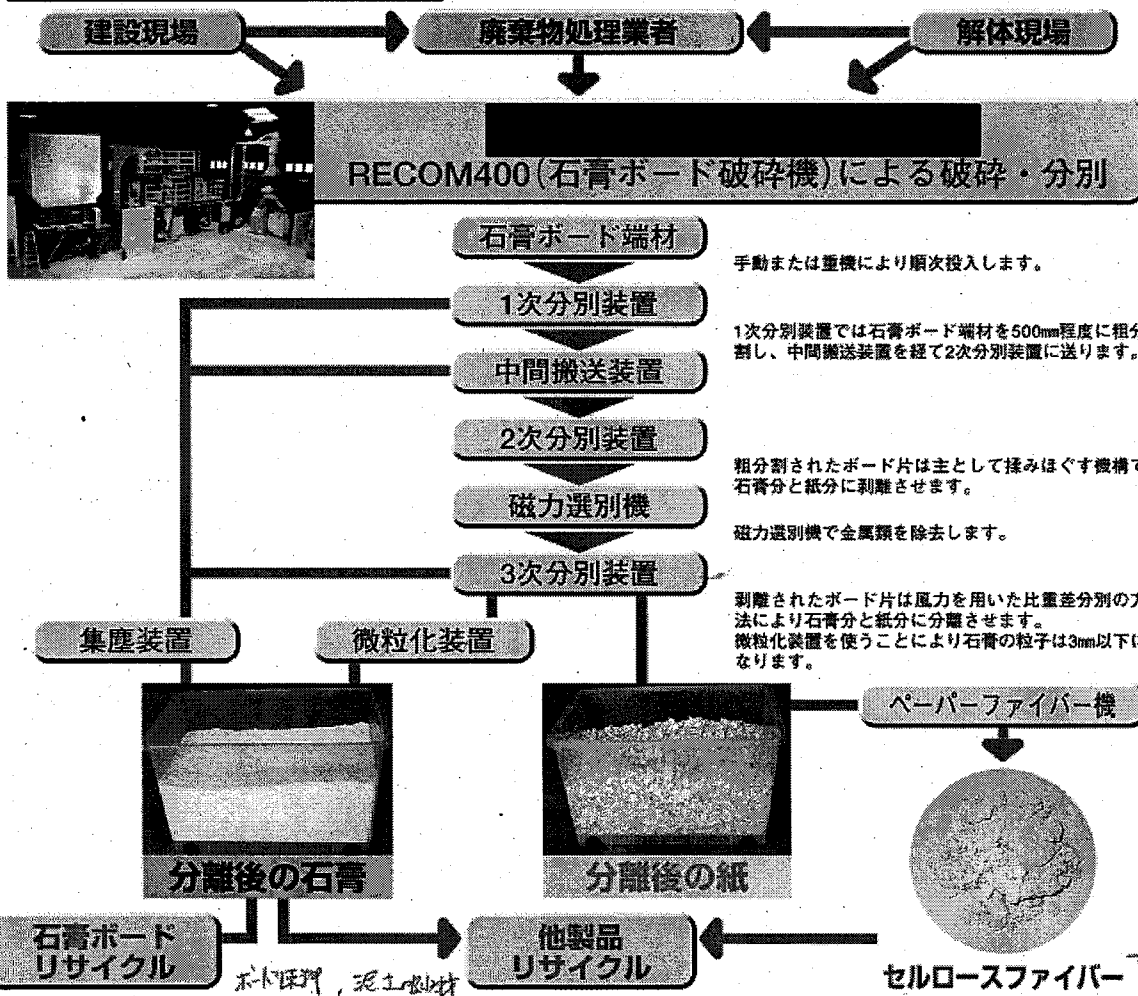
建設現場

廃棄物処理業者

解体現場

RECOM400(石膏ボード破砕機)による破砕・分別

石膏ボード端材

手動または重機により順次投入します。

1次分別装置

1次分別装置では石膏ボード端材を500mm程度に粗分割し、中間搬送装置を経て2次分別装置に送ります。

中間搬送装置

2次分別装置

粗分割されたボード片は主として揉みほぐす機構で石膏分と紙分に剥離させます。

磁力選別機

磁力選別機で金属類を除去します。

3次分別装置

剥離されたボード片は風力を用いた比重差分別の方法により石膏分と紙分に分離させます。
微粒化装置を使うことにより石膏の粒子は3mm以下になります。

集塵装置

微粒化装置

ペーパーファイバー機

分離後の石膏

分離後の紙

石膏ボード リサイクル

他製品 リサイクル

セルロースファイバー

ボード原料, 泥土固化材